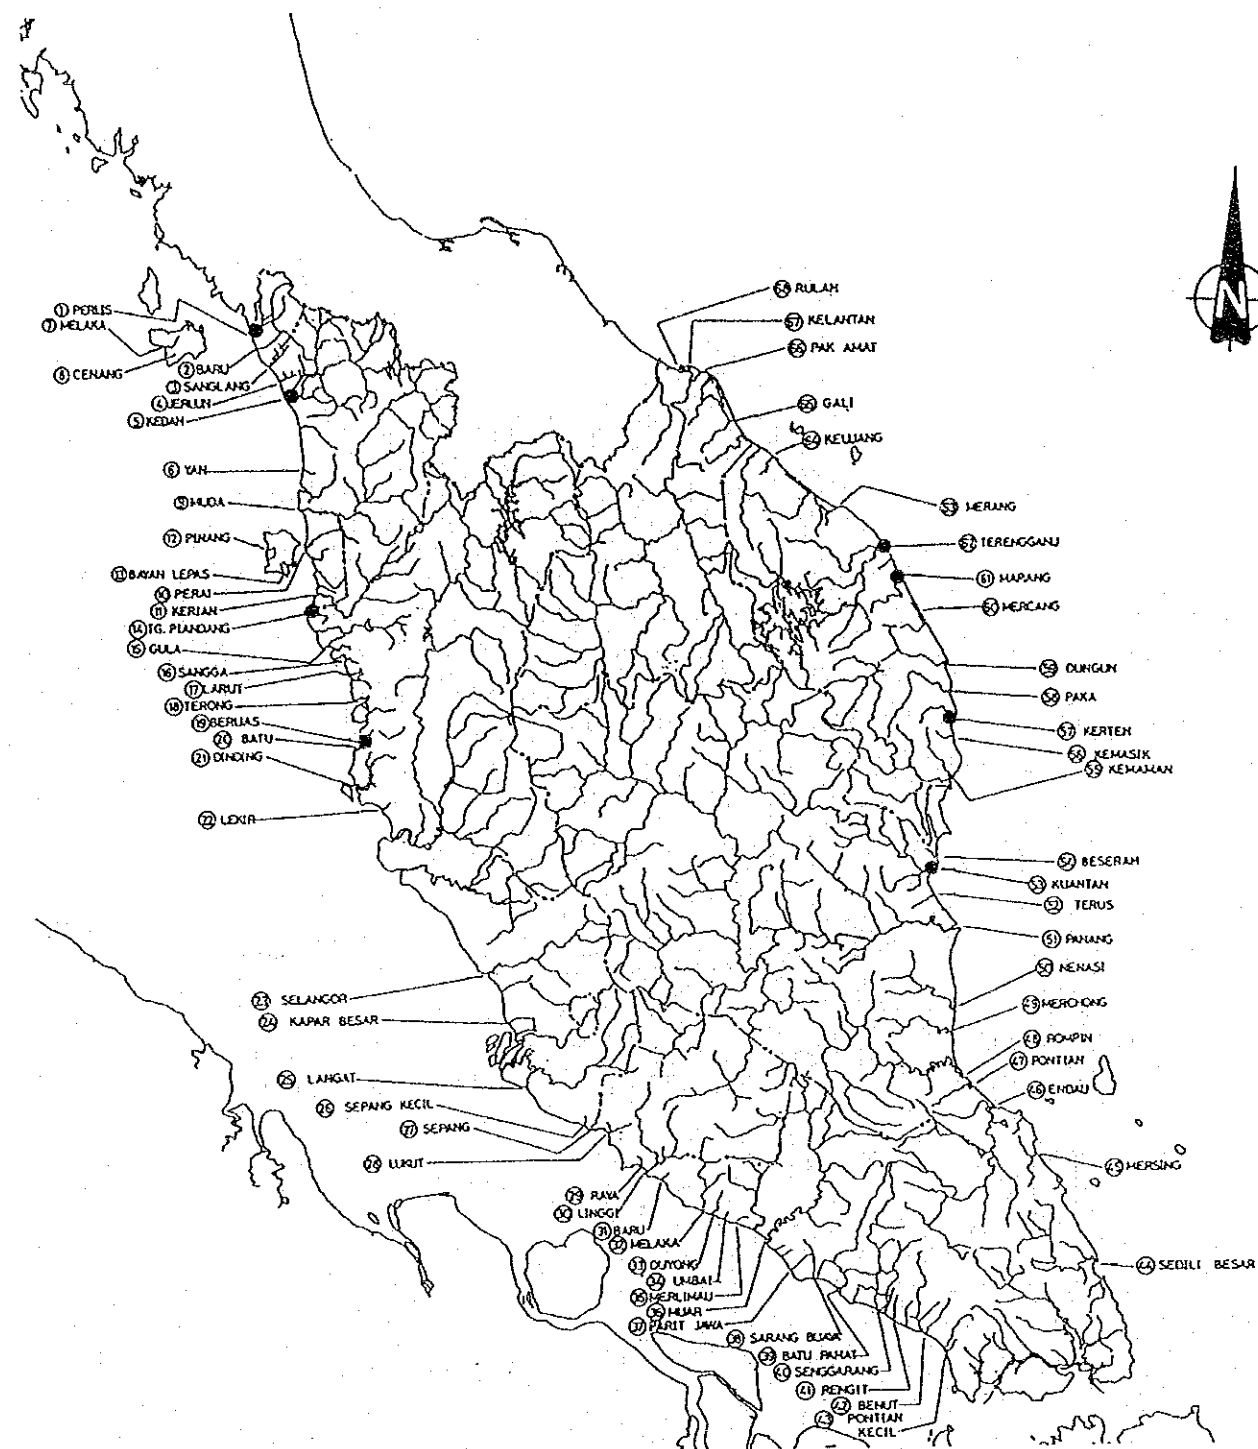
① PERLIS
⑦ MELAKA
⑧ CENANG
② BARU
③ SANGLANG
④ JERLUN
⑤ KEDAH
⑥ YAN
⑨ MUDA
⑫ PINANG
⑬ BAYAN LEPAS
⑩ PERAI
⑪ KERIAN
⑭ TG. PIANDANG
⑮ GULA
⑯ SANGGA
⑰ LARUT
⑱ TERONG
⑲ BERUAS
⑳ BATU
㉑ DINDING
㉒ LEKIR
㉓ SELANGOR
㉔ KAPAR BESAR
㉕ LANGAT
㉖ SEPANG KECIL
㉗ SEPANG
㉘ LUKUT
㉙ RAYA
㉚ LINGGI
㉛ BARU
㉜ MELAKA
㉝ DUYONG
㉞ UMBAI
㉟ MERLIMAU
㊱ MUAR
㊲ PARIT JAWA
㊳ SARANG BUAYA
㊴ BATU PAHAT
㊵ SENGGARANG
㊶ RENGIT
㊷ BENUT
㊸ PONTIAN KECIL
㊹ SEDILI BESAR
㊺ MERSING
㊻ ENDAU
㊼ PONTIAN
㊽ ROMPIN
㊾ MERCHONG
㊿ NENASI
51 PAHANG
52 TERUS
53 KUANTAN
54 BESERAH
55 KEMAMAN
56 KEMASIK
57 KERTEH
58 PAKA
59 DUNGUN
60 MERCANG
61 MARANG
62 TERENGGANU
63 MERANG
64 KELUANG
65 GALI
66 PAK AMAT
67 KELANTAN
68 RULAH